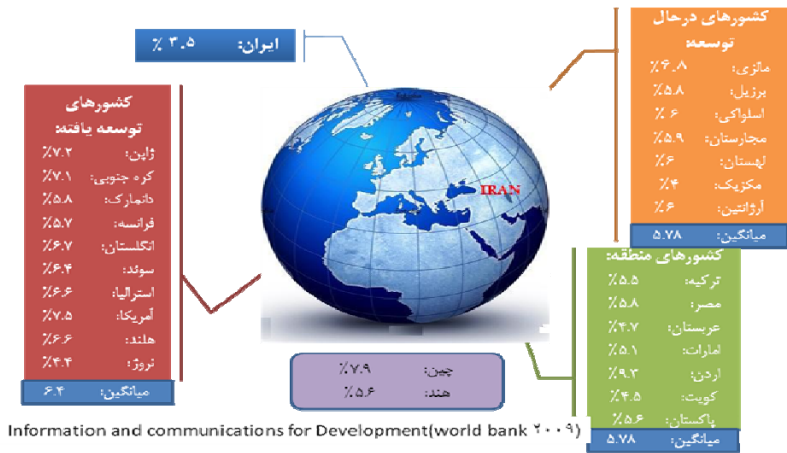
ایران: ۳.۵ ٪

کشورهای توسعه یافته
ژاپن: ۷.۲٪
کره جنوبی: ۷.۱٪
دانمارک: ۵.۸٪
فرانسه: ۵.۷٪
انگلستان: ۶.۷٪
سوئد: ۶.۴٪
استرالیا: ۶.۶٪
آمریکا: ۷.۵٪
هلند: ۶.۶٪
نروژ: ۴.۴٪
میانگین: ۶.۴

کشورهای درحال توسعه
مالزی: ۶.۸٪
برزیل: ۵.۸٪
اسلواکی: ۶ ٪
مجارستان: ۵.۹٪
لهستان: ۶٪
مکزیک: ۴٪
آرژانتین: ۶٪
میانگین: ۵.۷۸

IRAN

کشورهای منطقه
ترکیه: ۵.۵٪
مصر: ۵.۸٪
عربستان: ۴.۷٪
امارات: ۵.۱٪
اردن: ۹.۳٪
کویت: ۴.۵٪
پاکستان: ۵.۶٪
میانگین: ۵.۷۸

چین: ۷.۹٪
هند: ۵.۶٪

Information and communications for Development(world bank ۲۰۰۹)